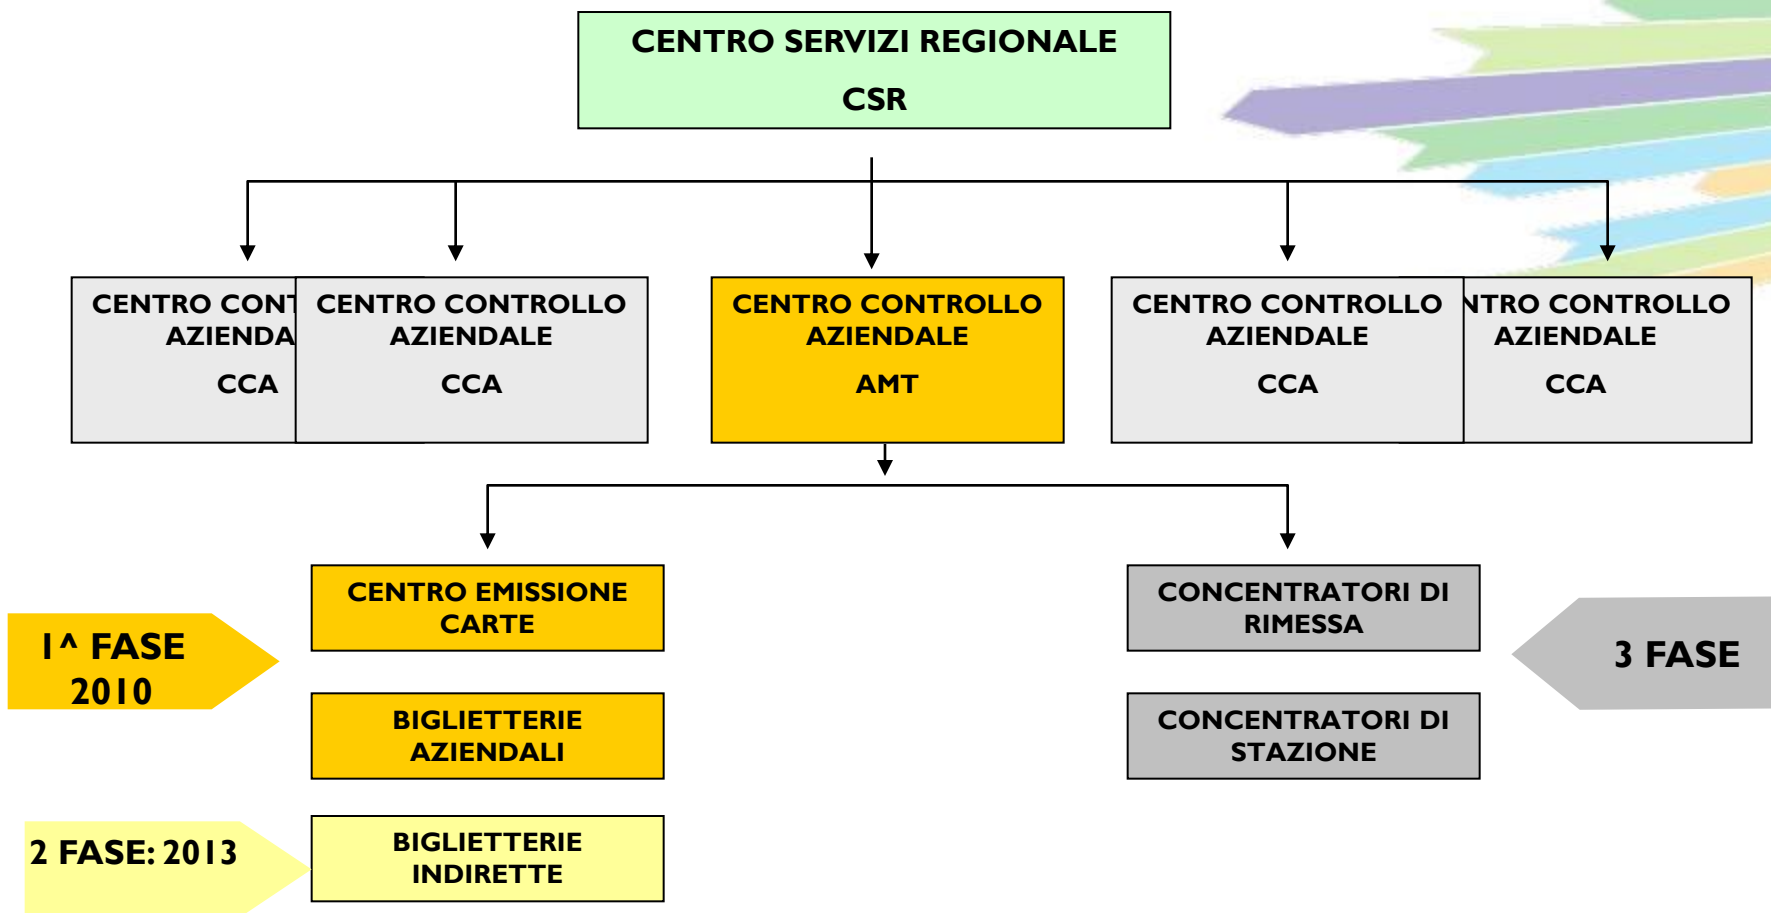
CENTRO SERVIZI REGIONALE
CSR

CENTRO CONT
AZIENDA
CCA

CENTRO CONTROLLO
AZIENDALE
CCA

CENTRO CONTROLLO
AZIENDALE
AMT

CENTRO CONTROLLO
AZIENDALE
CCA

NTRO CONTROLLO
AZIENDALE
CCA

I^ FASE
2010

CENTRO EMISSIONE CARTE

BIGLIETTERIE AZIENDALI

2 FASE: 2013

BIGLIETTERIE INDIRETTE

CONCENTRATORI DI RIMESSA

CONCENTRATORI DI STAZIONE

3 FASE